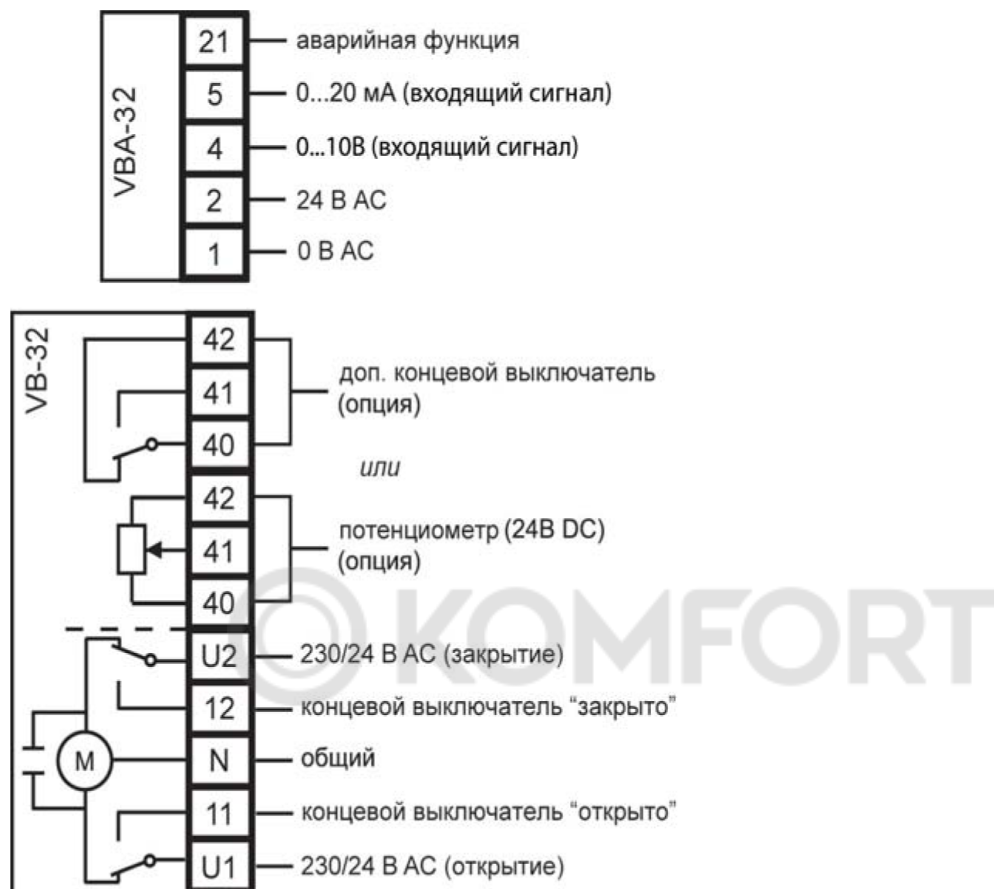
VBA-32

21 аварийная функция

5 0...20 мА (входящий сигнал)

4 0...10В (входящий сигнал)

2 24 В АС

1 0 В АС

VB-32

42
41
40

доп. концевой выключатель (опция)

или

42
41
40

потенциометр (24В DC) (опция)

U2 230/24 В АС (закрытие)

12 концевой выключатель “закрыто”

M

N общий

11 концевой выключатель “открыто”

U1 230/24 В АС (открытие)

KOMFORT